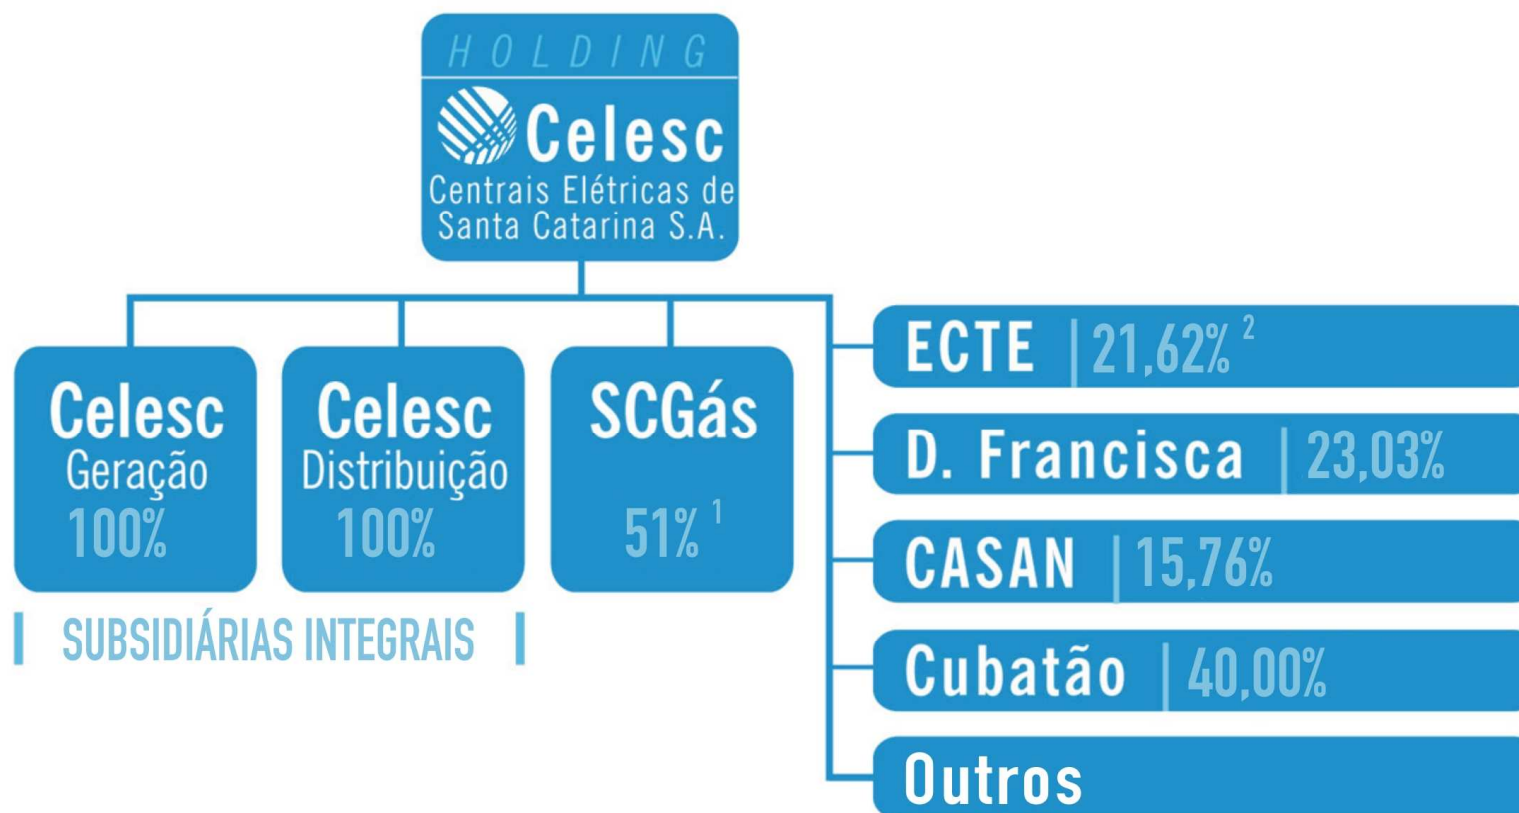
HOLDING
Celesc
Centrais Elétricas de Santa Catarina S.A.

Celesc Geração 100%

Celesc Distribuição 100%

SCGás 51% $^1$

SUBSIDIÁRIAS INTEGRAIS

ECTE | 21,62% $^2$

D. Francisca | 23,03%

CASAN | 15,76%

Cubatão | 40,00%

Outros